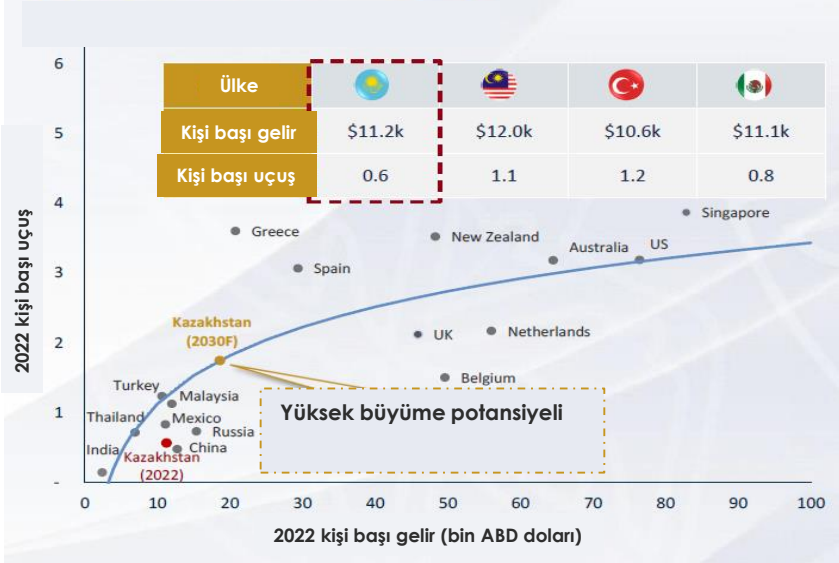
| Ülke | | | | |
|---|---|---|---|---|
| Kişi başı gelir | \$11.2k | \$12.0k | \$10.6k | \$11.1k |
| Kişi başı uçuş | 0.6 | 1.1 | 1.2 | 0.8 |

6
5
4
3
2
1
-

2022 kişi başı uçuş

Greece
Spain
New Zealand
Australia
US
Singapore
Kazakhstan (2030F)
UK
Netherlands
Belgium
Turkey
Malaysia
Thailand
Mexico
Russia
India
China
Kazakhstan (2022)

Yüksek büyüme potansiyeli

0 10 20 30 40 50 60 70 80 90 100

2022 kişi başı gelir (bin ABD doları)